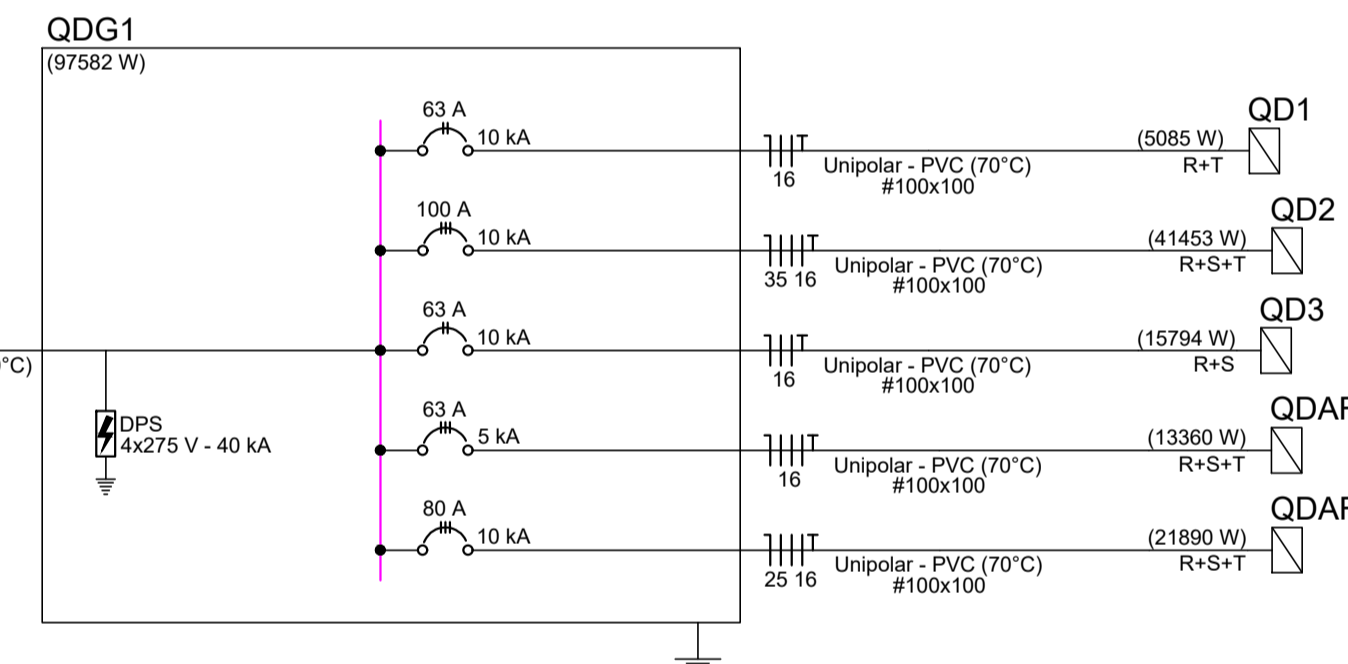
QDG1
(97582 W)

°C)

63 A
10 kA
T
16
Unipolar - PVC (70°C)
#100x100
(5085 W)
R+T
QD1

100 A
10 kA
T
35 16
Unipolar - PVC (70°C)
#100x100
(41453 W)
R+S+T
QD2

63 A
10 kA
T
16
Unipolar - PVC (70°C)
#100x100
(15794 W)
R+S
QD3

DPS
4x275 V - 40 kA

63 A
5 kA
T
16
Unipolar - PVC (70°C)
#100x100
(13360 W)
R+S+T
QDA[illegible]

80 A
10 kA
T
25 16
Unipolar - PVC (70°C)
#100x100
(21890 W)
R+S+T
QDA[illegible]